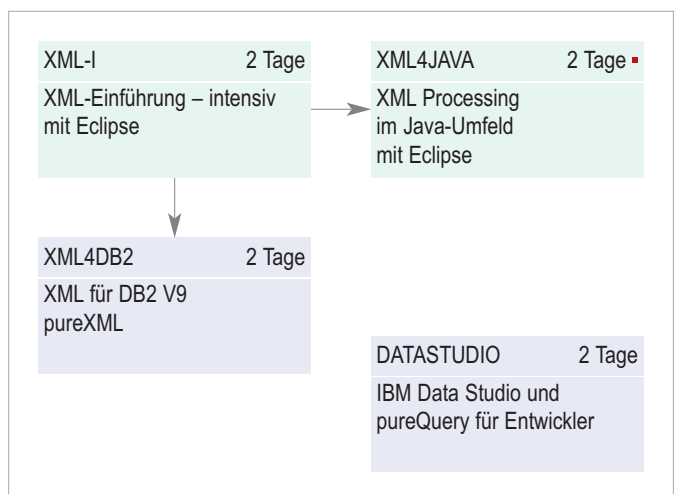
XML-I 2 Tage

XML-Einführung – intensiv mit Eclipse

XML4JAVA 2 Tage

XML Processing im Java-Umfeld mit Eclipse

XML4DB2 2 Tage

XML für DB2 V9 pureXML

DATASTUDIO 2 Tage

IBM Data Studio und pureQuery für Entwickler